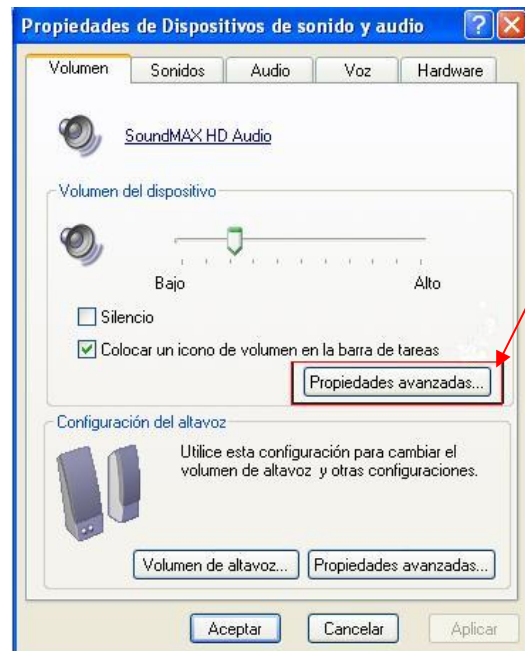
Propiedades de Dispositivos de sonido y audio

Volumen | Sonidos | Audio | Voz | Hardware

SoundMAX HD Audio

Volumen del dispositivo

Bajo

Alto

Silencio

Colocar un icono de volumen en la barra de tareas

Propiedades avanzadas...

Configuración del altavoz

Utilice esta configuración para cambiar el volumen de altavoz y otras configuraciones.

Volumen de altavoz...

Propiedades avanzadas...

Aceptar

Cancelar

Aplicar